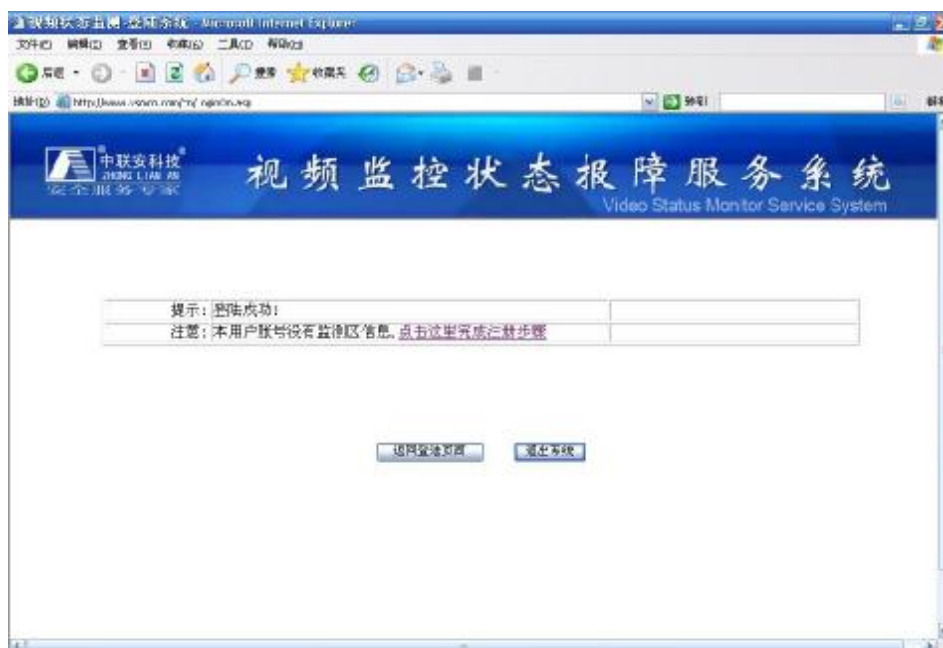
视频状态监测-登陆系统 - Microsoft Internet Explorer

文件(F) 编辑(E) 查看(V) 收藏(A) 工具(T) 帮助(H)

后退 搜索 收藏夹

地址(D) http://www.vsmm.com/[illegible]

转到

中联安科技
ZHONG LIAN AN
安全服务专家

视频监控状态报障服务系统
Video Status Monitor Service System

| 提示：登陆成功！ | |
|---|---|
| 注意：本用户帐号没有监控区信息,点击这里完成注册步骤 | |

返回登陆页面 退出系统